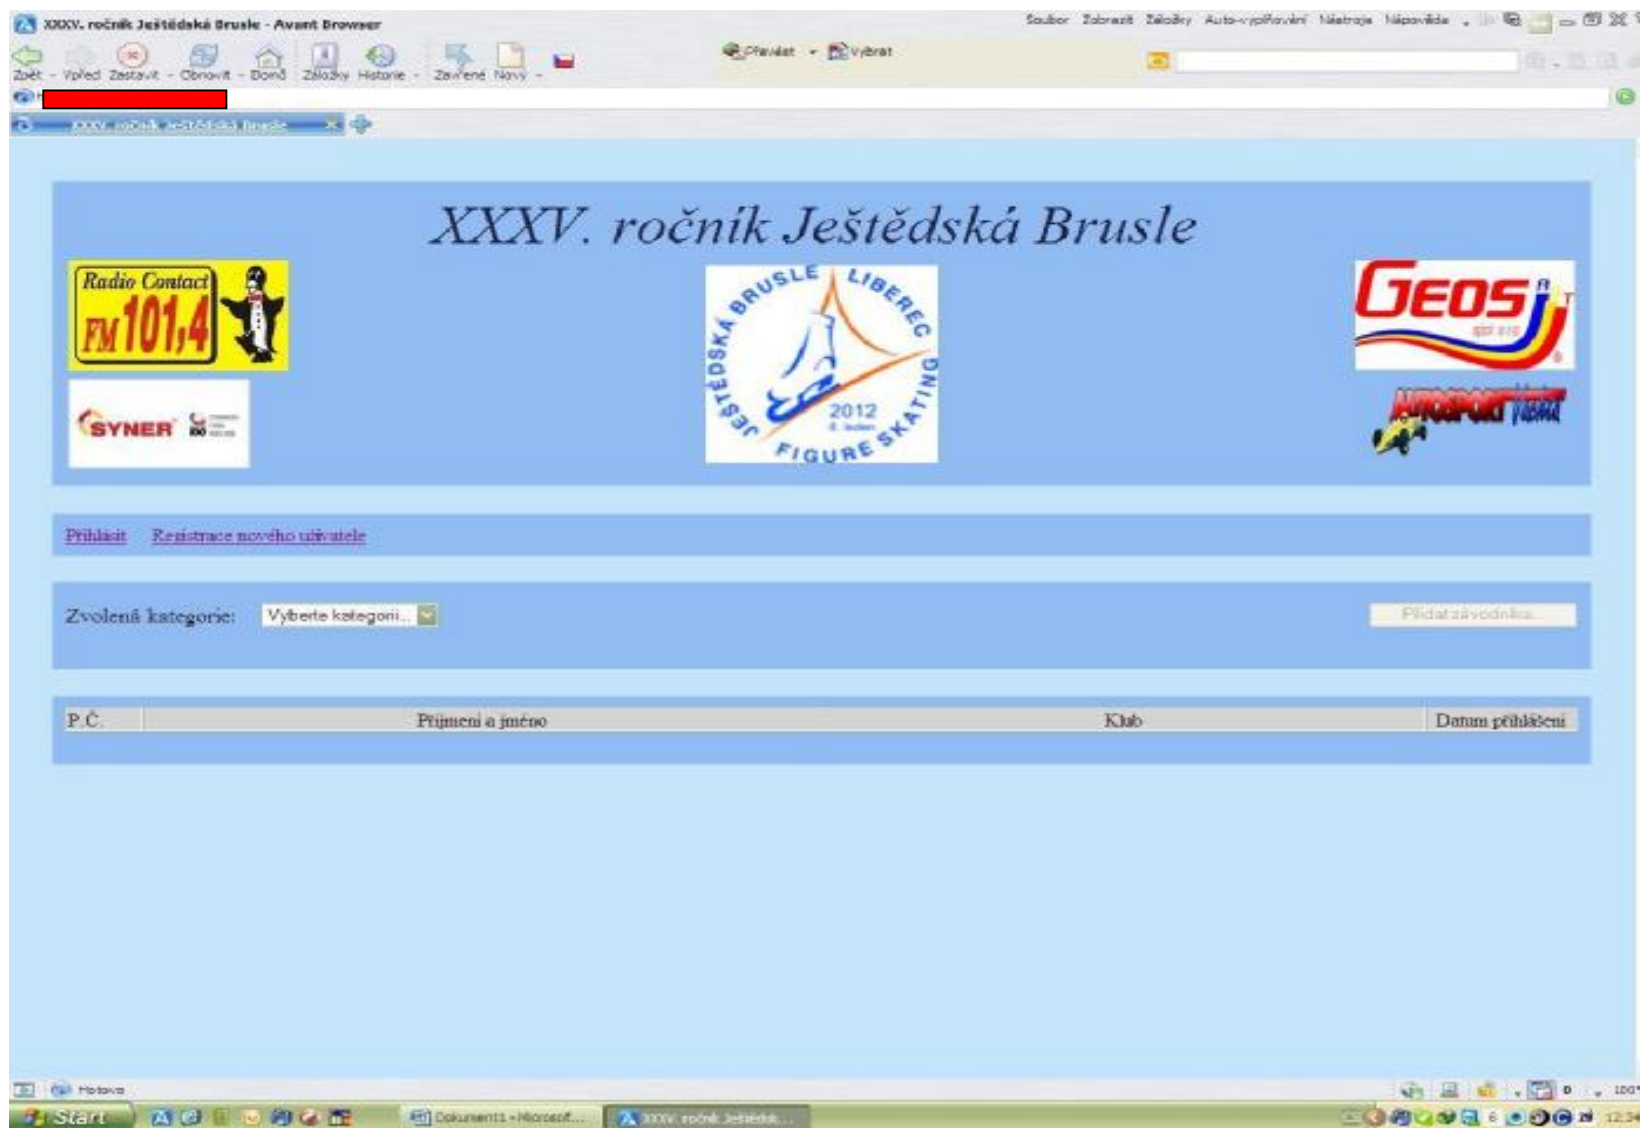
XXXV. ročník Ještědská Brusle - Avant Browser

Soubor Zobrazit Záložky Auto-vyplňování Nástroje Nápověda

Zpět Vpřed Zastavit Obnovit Domů Záložky Historie Zavřené Nový

Překlad Vybrat

XXXV. ročník Ještědská Brusle

XXXV. ročník Ještědská Brusle

Radio Contact FM 101,4

SYNER

JEŠTĚDSKÁ BRUSLE LIBEREC FIGURE SKATING 2012

GEOS

AUTOSPORT

Přihlásit Registrace nového uživatele

Zvolená kategorie: Vyberte kategorii...

Přidat závodníka...

| P.Č. | Příjmení a jméno | Klub | Datum přihlášení |
|---|---|---|---|

Hotovo

Start

Dokument1 - Microsof...

XXXV. ročník Ještědsk...

12:34